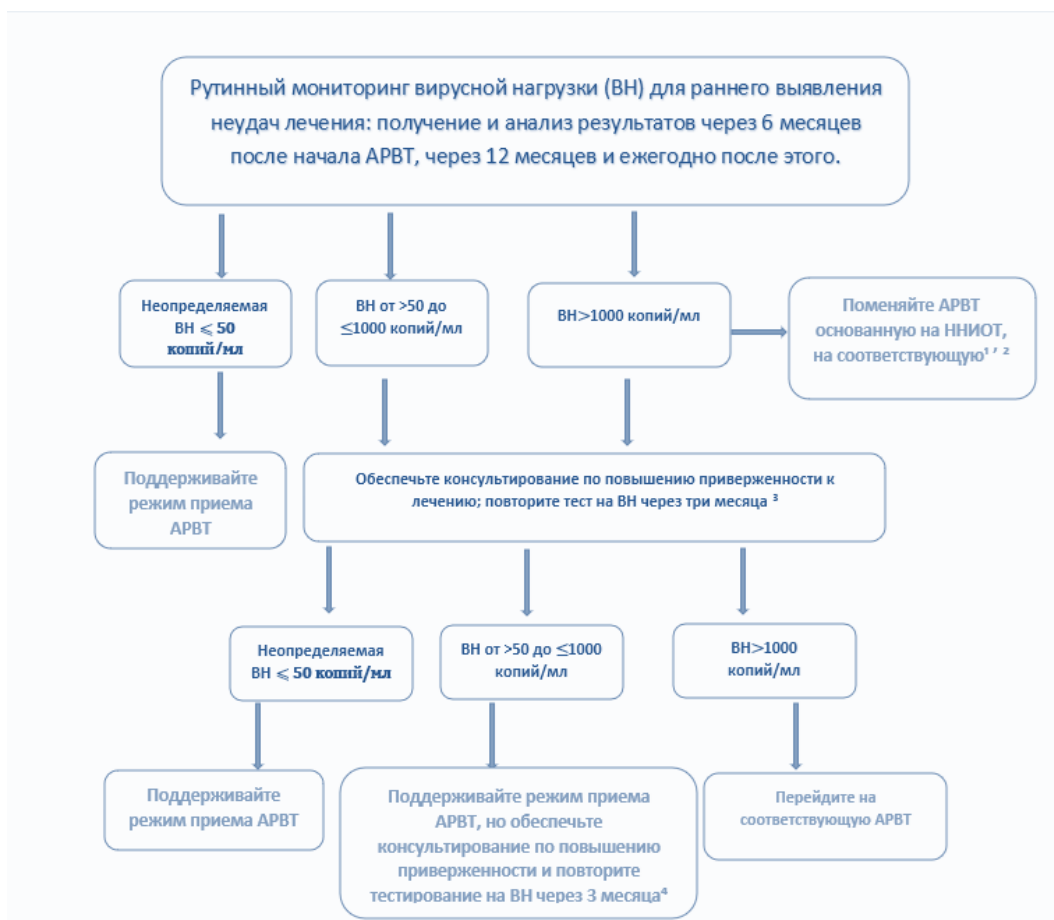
Рутинный мониторинг вирусной нагрузки (ВН) для раннего выявления неудач лечения: получение и анализ результатов через 6 месяцев после начала АРВТ, через 12 месяцев и ежегодно после этого.

Неопределяемая ВН $\leqslant$ 50 копий/мл

ВН от >50 до ≤1000 копий/мл

ВН>1000 копий/мл

Поменяйте АРВТ основанную на ННИОТ, на соответствующую$^{1,2}$

Поддерживайте режим приема АРВТ

Обеспечьте консультирование по повышению приверженности к лечению; повторите тест на ВН через три месяца $^3$

Неопределяемая ВН $\leqslant$ 50 копий/мл

ВН от >50 до ≤1000 копий/мл

ВН>1000 копий/мл

Поддерживайте режим приема АРВТ

Поддерживайте режим приема АРВТ, но обеспечьте консультирование по повышению приверженности и повторите тестирование на ВН через 3 месяца$^4$

Перейдите на соответствующую АРВТ